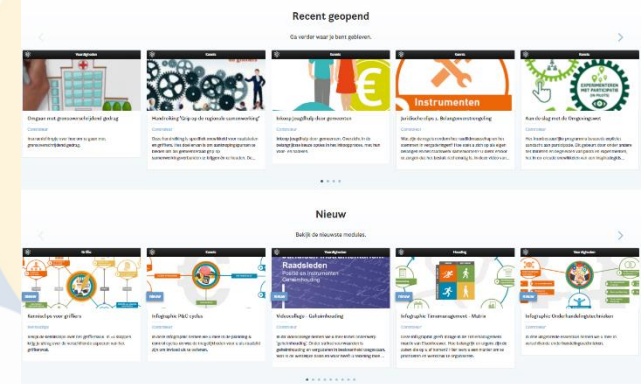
Recent geopend

Ga verder waar je bent gebleven.

Voorbijinden

Omgaan met grensoverschrijdend gedrag

Contenttour

Basis

Handreiking "Grip op de regionale samenwerking"

Contenttour

Basis

Inkoop jeugdhulp door gemeenten

Contenttour

Instrumenten

Basis

Juridische tips 3. Belangenvertegenwoordiging

Contenttour

EXPERIMENTEREN MET PARTICIPATIE

Basis

Aan de slag met de Omgevingswet

Contenttour

Nieuw

Bekijk de nieuwste modules.

Griffie

Kennisclips voor griffiers

Kennisclips

Basis

Infographic P&C-cyclus

Contenttour

Raadsleden

Videoreflogs - Gebiedsdenken

Contenttour

Houding

Infographic Timemanagement - Matrix

Contenttour

Voorbijinden

Infographic Onderhandelingstechnieken

Contenttour